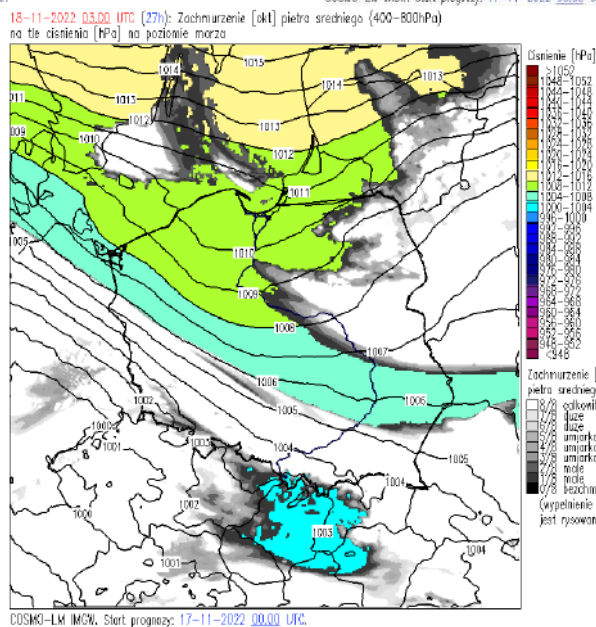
18-11-2022 03:00 UTC (27h): Zachmurzenie [okt] piętra sredniego (400-800hPa)
na tle cisnienia [hPa] na poziomie morza

Cisnienie [hPa]
>1052
1048-1052
1044-1048
1040-1044
1036-1040
1032-1036
1028-1032
1024-1028
1020-1024
1016-1020
1012-1016
1008-1012
1004-1008
1000-1004
996-1000
992-996
988-992
984-988
980-984
976-980
972-976
968-972
964-968
960-964
956-960
952-956
948-952
<948

Zachmurzenie [
piętra sredniego ]
8/8 całkowi
7/8 duże
6/8 duże
5/8 umiarko
4/8 umiarko
3/8 umiarko
2/8 małe
1/8 małe
0/8 bezchm
(wypełnienie
jest rysowan

1015
1014
1013
1014
1013
1011
1013
1012
1009
1010
1013
1012
1011
1010
1005
1009
1008
1007
1006
1006
1002
1005
1003
1004
1005
1001
1002
1004
1000
1003
1001
1004

COSMO-LM IMGW. Start prognozy: 17-11-2022 00:00 UTC.